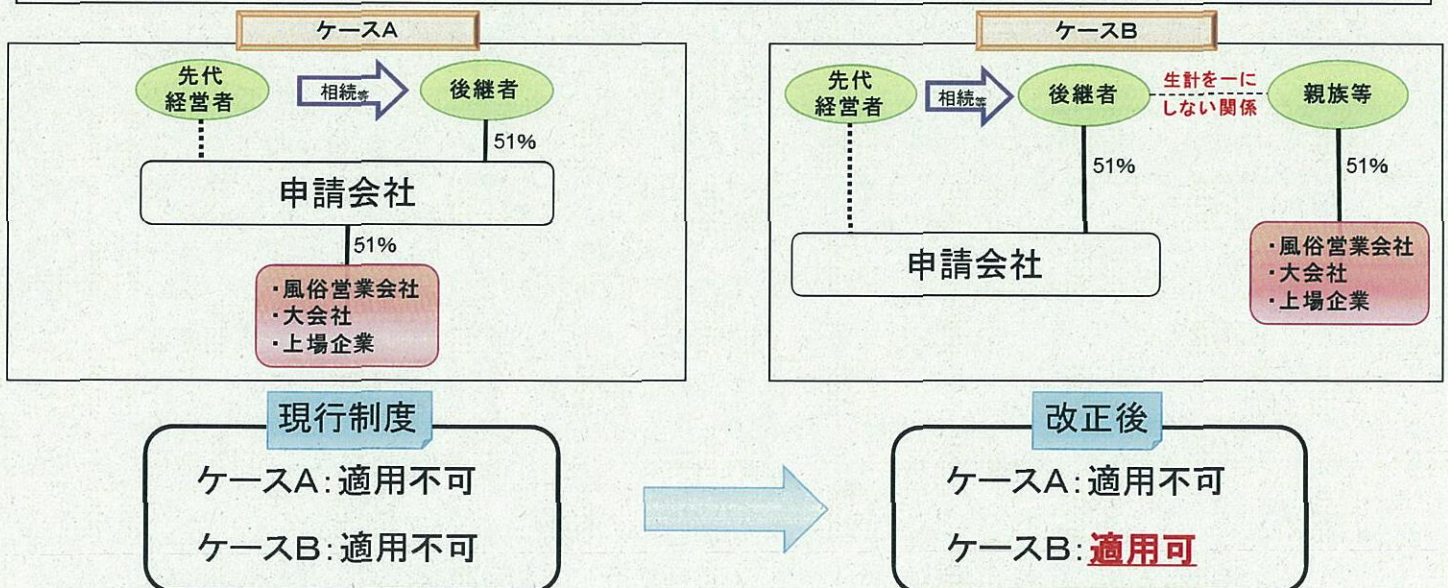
ケースA

先代経営者

相続等

後継者

51%

申請会社

51%

・風俗営業会社
・大会社
・上場企業

ケースB

先代経営者

相続等

後継者

生計を一にしない関係

親族等

51%

51%

申請会社

・風俗営業会社
・大会社
・上場企業

現行制度

ケースA:適用不可

ケースB:適用不可

改正後

ケースA:適用不可

ケースB:適用可